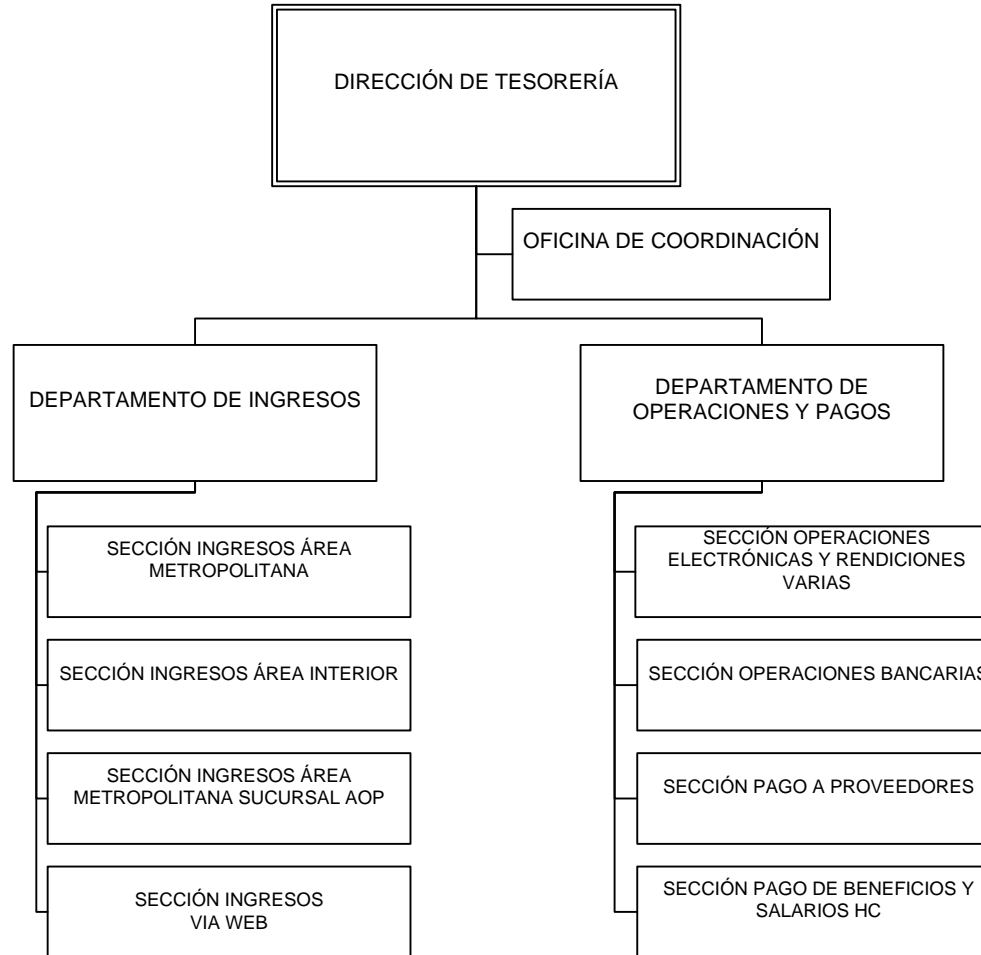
DIRECCIÓN DE TESORERÍA

OFICINA DE COORDINACIÓN

DEPARTAMENTO DE INGRESOS

SECCIÓN INGRESOS ÁREA METROPOLITANA

SECCIÓN INGRESOS ÁREA INTERIOR

SECCIÓN INGRESOS ÁREA METROPOLITANA SUCURSAL AOP

SECCIÓN INGRESOS VIA WEB

DEPARTAMENTO DE OPERACIONES Y PAGOS

SECCIÓN OPERACIONES ELECTRÓNICAS Y RENDICIONES VARIAS

SECCIÓN OPERACIONES BANCARIAS

SECCIÓN PAGO A PROVEEDORES

SECCIÓN PAGO DE BENEFICIOS Y SALARIOS HC